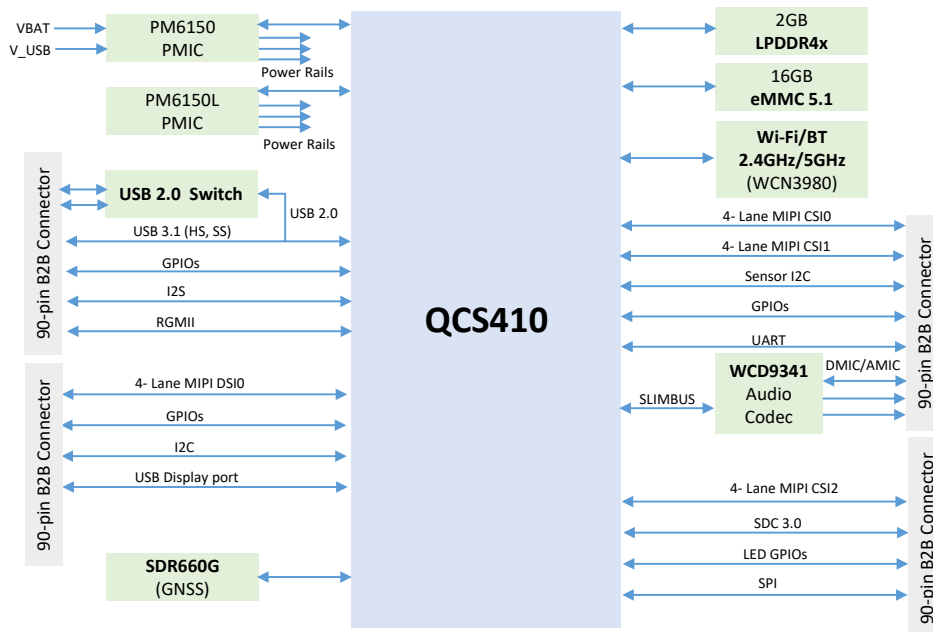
VBAT
V_USB
PM6150
PMIC
Power Rails
PM6150L
PMIC
Power Rails
90-pin B2B Connector
USB 2.0 Switch
USB 2.0
USB 3.1 (HS, SS)
GPIOs
I2S
RGMII
90-pin B2B Connector
4- Lane MIPI DSI0
GPIOs
I2C
USB Display port
SDR660G
(GNSS)
QCS410
2GB
LPDDR4x
16GB
eMMC 5.1
Wi-Fi/BT
2.4GHz/5GHz
(WCN3980)
4- Lane MIPI CSI0
4- Lane MIPI CSI1
Sensor I2C
GPIOs
UART
90-pin B2B Connector
WCD9341
Audio
Codec
DMIC/AMIC
SLIMBUS
4- Lane MIPI CSI2
SDC 3.0
LED GPIOs
SPI
90-pin B2B Connector